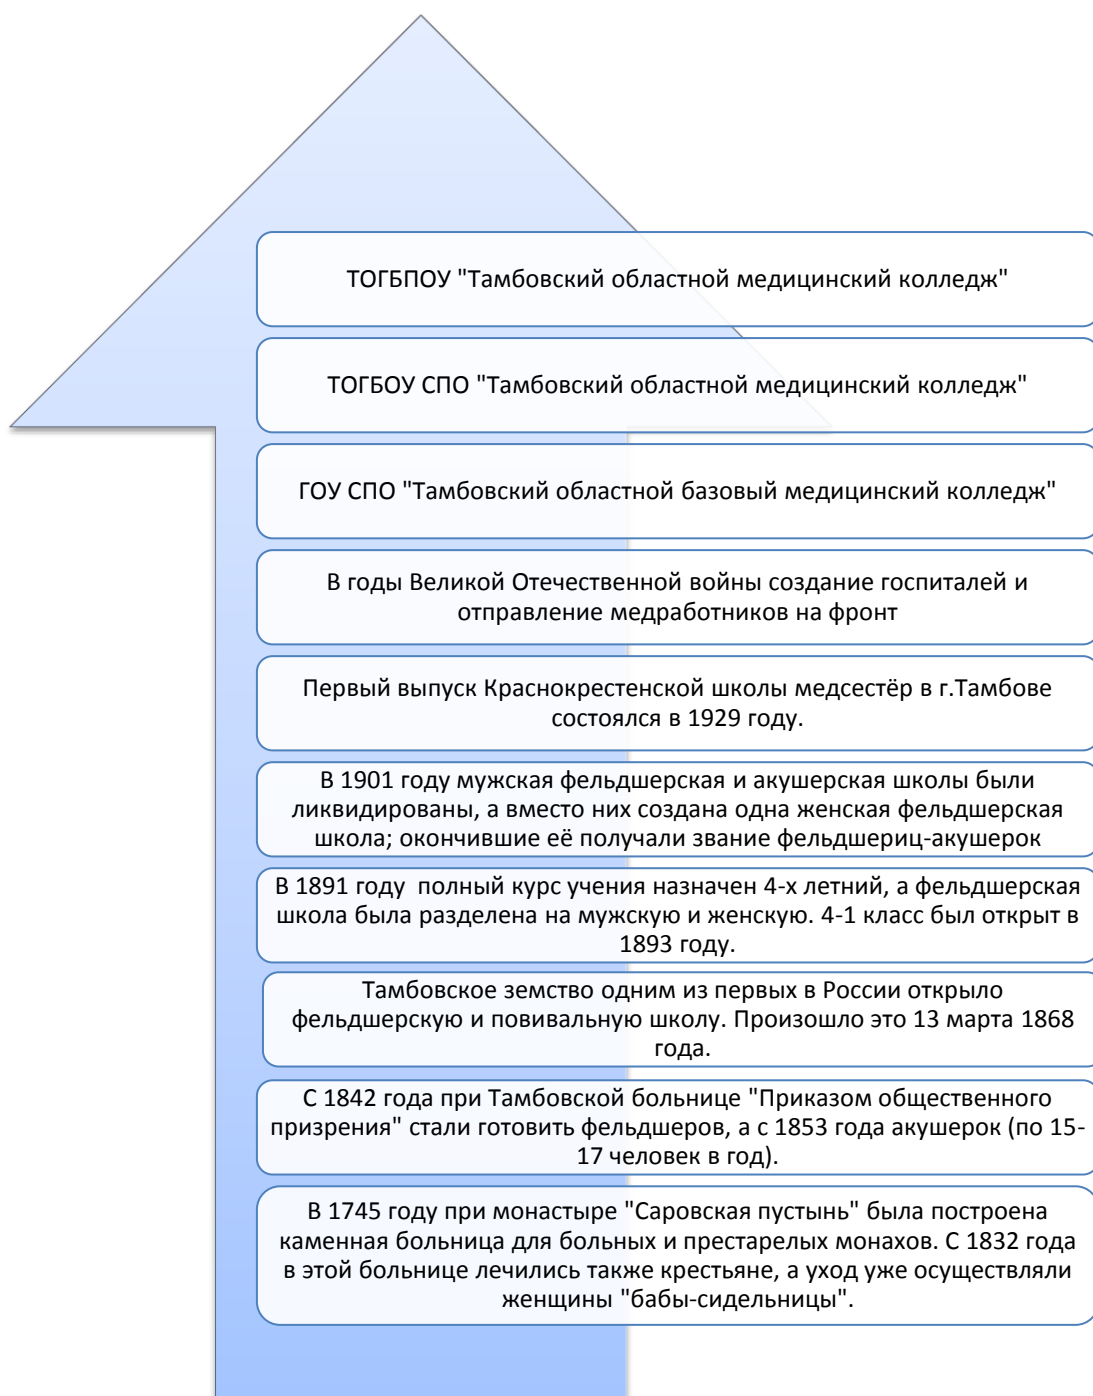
ТОГБПОУ "Тамбовский областной медицинский колледж"

ТОГБОУ СПО "Тамбовский областной медицинский колледж"

ГОУ СПО "Тамбовский областной базовый медицинский колледж"

В годы Великой Отечественной войны создание госпиталей и отправление медработников на фронт

Первый выпуск Краснокрестенской школы медсестёр в г.Тамбове состоялся в 1929 году.

В 1901 году мужская фельдшерская и акушерская школы были ликвидированы, а вместо них создана одна женская фельдшерская школа; окончившие её получали звание фельдшериц-акушерок

В 1891 году полный курс учения назначен 4-х летний, а фельдшерская школа была разделена на мужскую и женскую. 4-1 класс был открыт в 1893 году.

Тамбовское земство одним из первых в России открыло фельдшерскую и повивальную школу. Произошло это 13 марта 1868 года.

С 1842 года при Тамбовской больнице "Приказом общественного призрения" стали готовить фельдшеров, а с 1853 года акушерок (по 15-17 человек в год).

В 1745 году при монастыре "Саровская пустынь" была построена каменная больница для больных и престарелых монахов. С 1832 года в этой больнице лечились также крестьяне, а уход уже осуществляли женщины "бабы-сидельницы".